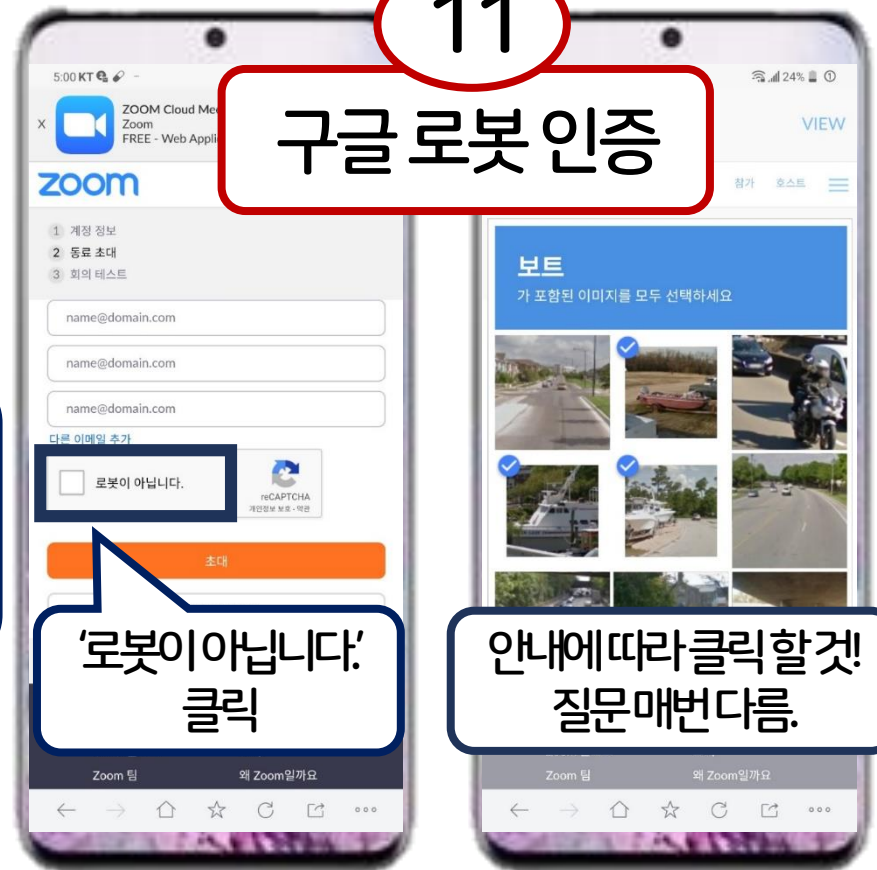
11

구글 로봇 인증

5:00 KT

ZOOM Cloud Mee
Zoom
FREE - Web Appli

zoom

1 계정 정보
2 동료 초대
3 회의 테스트

name@domain.com

name@domain.com

name@domain.com

다른 이메일 추가

로봇이 아닙니다.

reCAPTCHA
개인정보 보호 - 약관

초대

'로봇이아닙니다.'
클릭

Zoom 팀 왜 Zoom일까요

24%

VIEW

참가 호스트

보트
가 포함된 이미지를 모두 선택하세요

안내에따라클릭할것!
질문매번다름.

Zoom 팀 왜 Zoom일까요